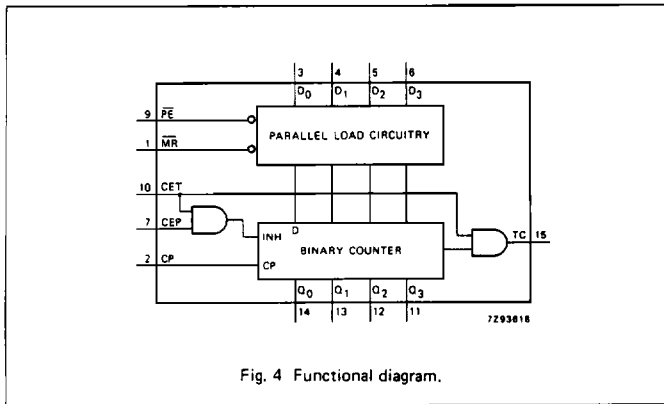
3 4 5 6

$D_0$ $D_1$ $D_2$ $D_3$

9 $\overline{PE}$

1 $\overline{MR}$

PARALLEL LOAD CIRCUITRY

10 CET

7 CEP

2 CP

D

INH

BINARY COUNTER

CP

TC 15

$Q_0$ $Q_1$ $Q_2$ $Q_3$

14 13 12 11

7Z93818

Fig. 4 Functional diagram.